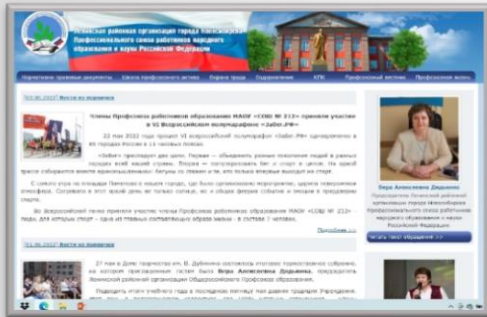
Ленинская районная организация города Новосибирска Профессионального союза работников народного образования и науки Российской Федерации

Нормативные правовые документы | Школа профсоюзного актива | Охрана труда | Оздоровление | КПК | Профсоюзный активист | Профсоюзная жизнь

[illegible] Вести из первички

Члены Профсоюза работников образования МАОУ «СОШ № 212» приняли участие в VI Всероссийском полумарафоне «Забег.РФ»

22 мая 2022 года прошел VI Всероссийский полумарафон «Забег.РФ» одновременно в 85 городах России в 14 часовых поясах.

«Забег» преследует две цели. Первая — объединить разные поколения людей в разных городах всей нашей страны. Вторая — популяризовать бег и спорт в целом. Не одной массе собираются многие единомышленники бегунов со словами о том, что только впервые выходит на старт.

С самого утра на площади Пименова в нашем городе, где было организовано мероприятие, царила праздничная атмосфера. Сотрудники в этот яркий день не только ощутили, но и общую феерию события и эмоции в преддверии старта.

Во Всероссийской тесно приняли участие члены Профсоюза работников образования МАОУ «СОШ № 212» люди, для которых спорт – одна из главных составляющих образа жизни - в составе 2 человек.

Подробнее ...

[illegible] Вести из первички

27 мая в Доме творчества им. В. Дубинина состоялось итоговое торжественное собрание, на котором приглашенными гостями была Вера Алексеевна Дюдькина, председатель Ленинской районной организации Общероссийского Профсоюза образования.

Подводить итоги учебного года в последнюю пятницу мая давняя традиция Учреждения. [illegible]

Вера Алексеевна Дюдькина
Председатель Ленинской районной организации города Новосибирска Профессионального союза работников народного образования и науки Российской Федерации

Читать текст обращения >>